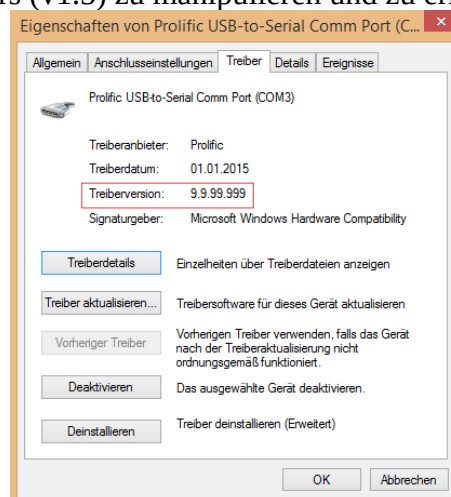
rs (V1.3) zu manipulieren und zu er

Eigenschaften von Prolific USB-to-Serial Comm Port (C...

Allgemein | Anschlusseinstellungen | Treiber | Details | Ereignisse

Prolific USB-to-Serial Comm Port (COM3)

| | |
|---|---|
| Treiberanbieter: | Prolific |
| Treiberdatum: | 01.01.2015 |
| Treiberversion: | 9.9.99.999 |
| Signaturgeber: | Microsoft Windows Hardware Compatibility |

Treiberdetails — Einzelheiten über Treiberdateien anzeigen

Treiber aktualisieren... — Treibersoftware für dieses Gerät aktualisieren

Vorheriger Treiber — Vorherigen Treiber verwenden, falls das Gerät nach der Treiberaktualisierung nicht ordnungsgemäß funktioniert.

Deaktivieren — Das ausgewählte Gerät deaktivieren.

Deinstallieren — Treiber deinstallieren (Erweitert)

OK | Abbrechen